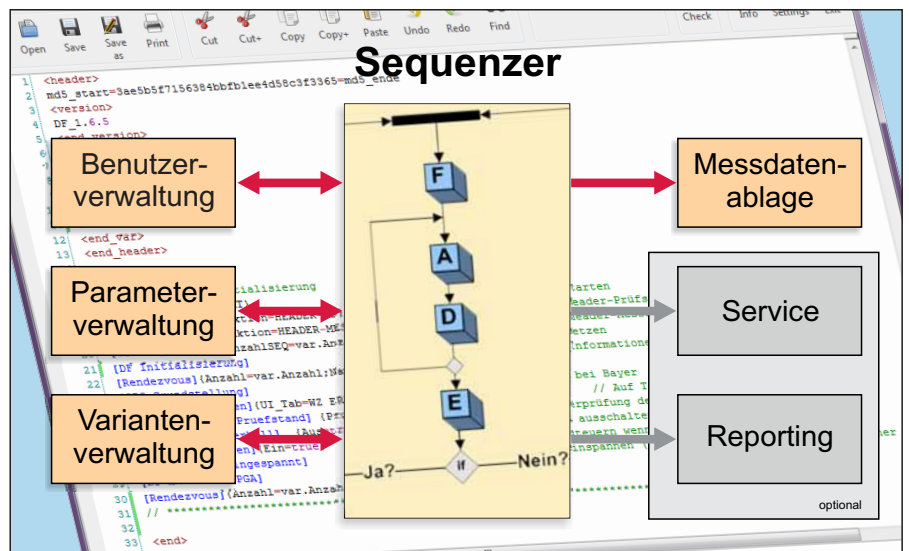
Open Save Save as Print Cut Cut+ Copy Copy+ Paste Undo Redo Find Check Info Settings Exit

Sequenzer

<header>
md5_start=3ae5b5f7156384bbfb1ee4d58c3f3365=md5_ende
<version>
DF_1.6.5
<end_version>

12 <end_var>
13 <end_header>

21 [DF Initialisierung]
22 [Rendezvous]{Anzahl=var.Anzahl;Na

30 [Rendezvous]{Anzahl=var.Anzah
31 // **********
32
33 <end>

Benutzerverwaltung

Parameterverwaltung

Variantenverwaltung

F

A

D

E

if

Ja?

Nein?

Messdatenablage

Service

Reporting

optional